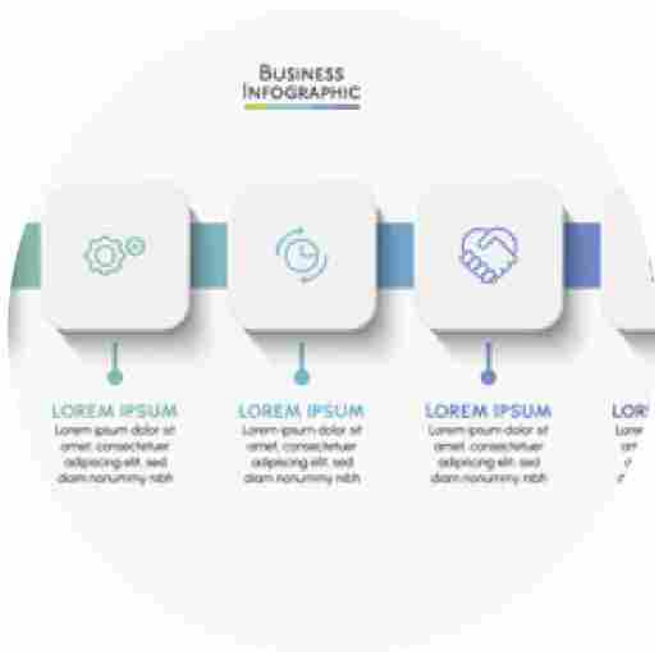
BUSINESS INFOGRAPHIC

LOREM IPSUM
Lorem ipsum dolor sit amet, consectetuer adipiscing elit, sed diam nonummy nibh

LOREM IPSUM
Lorem ipsum dolor sit amet, consectetuer adipiscing elit, sed diam nonummy nibh

LOREM IPSUM
Lorem ipsum dolor sit amet, consectetuer adipiscing elit, sed diam nonummy nibh

LOR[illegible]
Lore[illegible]
a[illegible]
ad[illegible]
d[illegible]